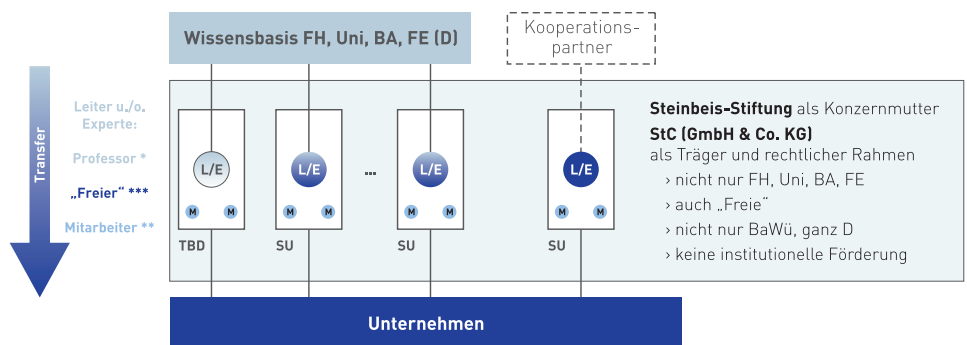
Wissensbasis FH, Uni, BA, FE (D)

Kooperationspartner

Transfer

Leiter u./o. Experte:

Professor *

„Freier" ***

Mitarbeiter **

L/E

M M

TBD

L/E

M M

SU

...

L/E

M M

SU

L/E

M M

SU

**Steinbeis-Stiftung** als Konzernmutter
**StC (GmbH & Co. KG)**
als Träger und rechtlicher Rahmen
› nicht nur FH, Uni, BA, FE
› auch „Freie"
› nicht nur BaWü, ganz D
› keine institutionelle Förderung

Unternehmen